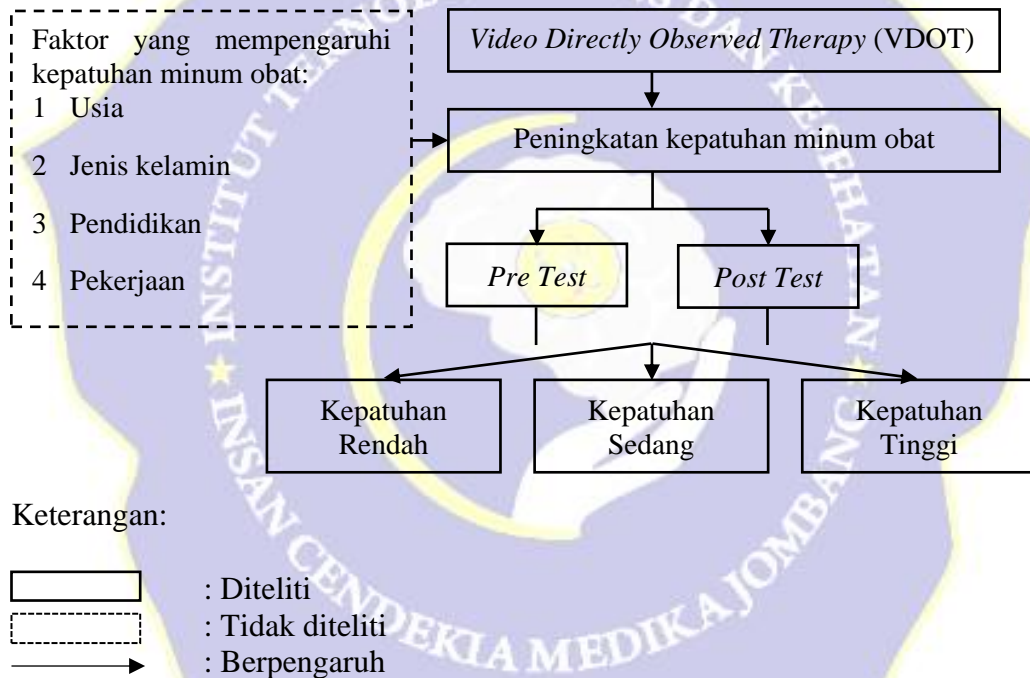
Faktor yang mempengaruhi kepatuhan minum obat:
1 Usia
2 Jenis kelamin
3 Pendidikan
4 Pekerjaan

*Video Directly Observed Therapy* (VDOT)

Peningkatan kepatuhan minum obat

*Pre Test*

*Post Test*

Kepatuhan Rendah

Kepatuhan Sedang

Kepatuhan Tinggi

Keterangan:

: Diteliti
: Tidak diteliti
: Berpengaruh

INSTITUT TEKNOLOGI SAINS DAN KESEHATAN INSAN CENDEKIA MEDIKA JOMBANG